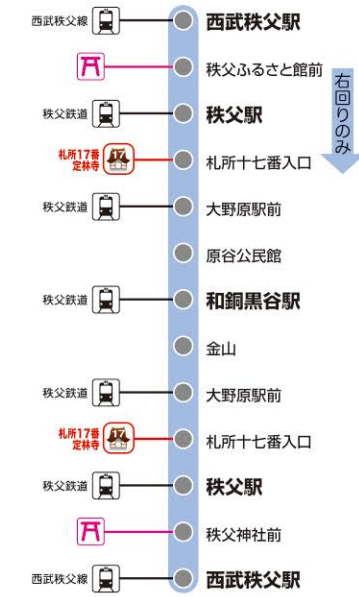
西武秩父線 西武秩父駅
秩父ふるさと館前
右回りのみ
秩父鉄道 秩父駅
札所17番 定林寺 札所十七番入口
秩父鉄道 大野原駅前
原谷公民館
秩父鉄道 和銅黒谷駅
金山
秩父鉄道 大野原駅前
札所17番 定林寺 札所十七番入口
秩父鉄道 秩父駅
秩父神社前
西武秩父線 西武秩父駅